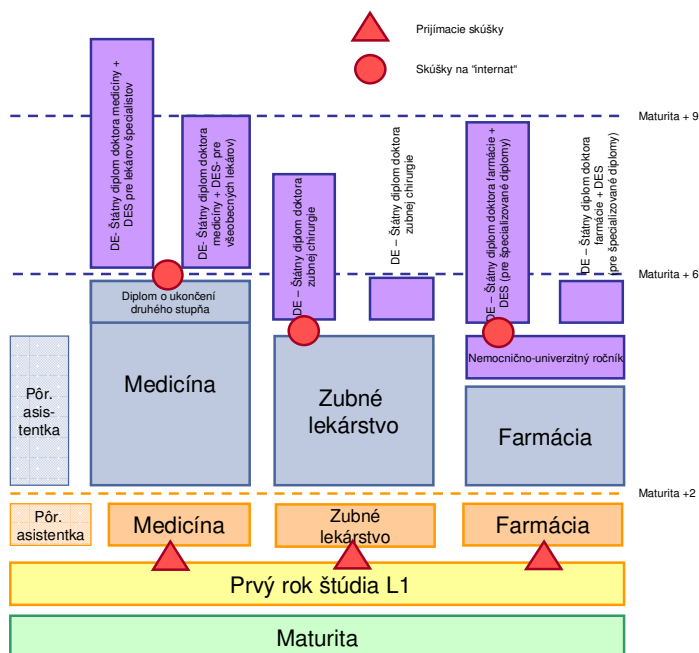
Prijímacie skúšky

Skúšky na "internat"

Maturita + 9

Maturita + 6

Maturita +2

DE- Štátny diplom doktora medicíny + DES pre lekárov špecialistov

DE- Štátny diplom doktora medicíny + DES- pre všeobecných lekárov

DE- Štátny diplom doktora zubnej chirurgie

DE – Štátny diplom doktora zubnej chirurgie

DE – Štátny diplom doktora farmácie + DES (pre špecializované diplomy)

DE – Štátny diplom doktora farmácie + DES (pre špecializované diplomy)

Diplom o ukončení druhého stupňa

Nemocnično-univerzitný ročník

Pôr. asis-tentka

Medicína

Zubné lekárstvo

Farmácia

Pôr. asistentka

Medicína

Zubné lekárstvo

Farmácia

Prvý rok štúdia L1

Maturita